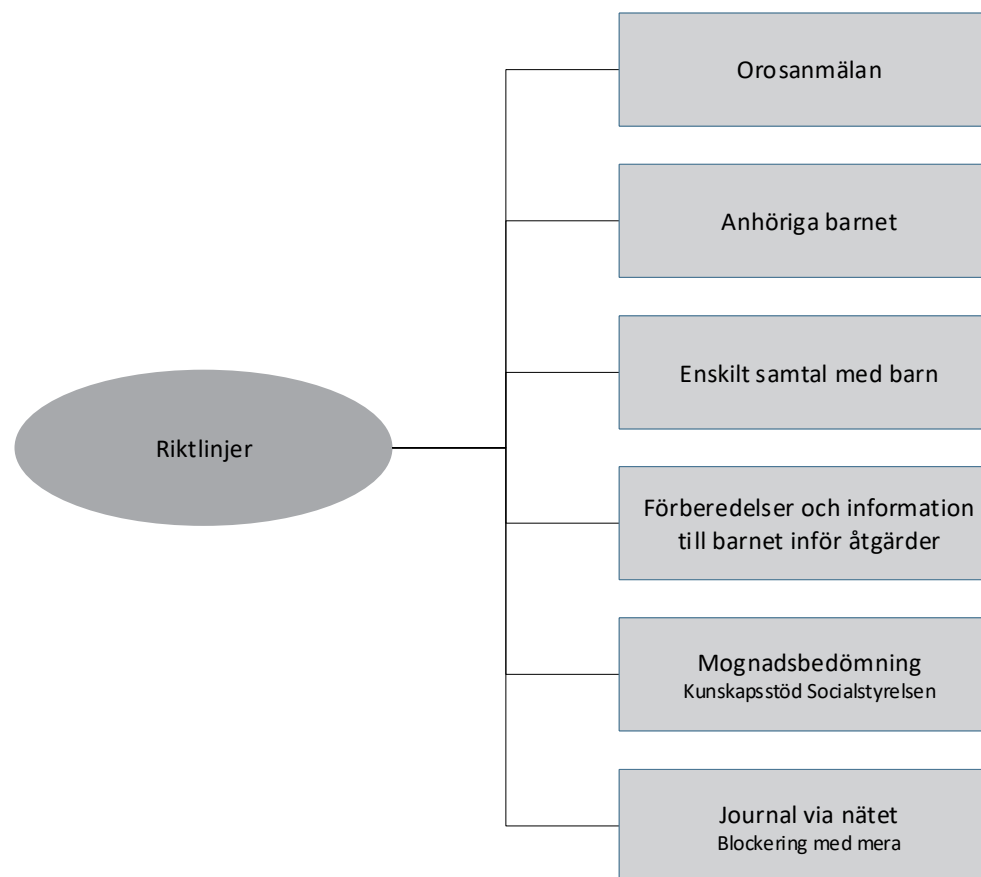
Riktlinjer

Orosanmälan

Anhöriga barnet

Enskilt samtal med barn

Förberedelser och information till barnet inför åtgärder

Mognadsbedömning
Kunskapsstöd Socialstyrelsen

Journal via nätet
Blockering med mera